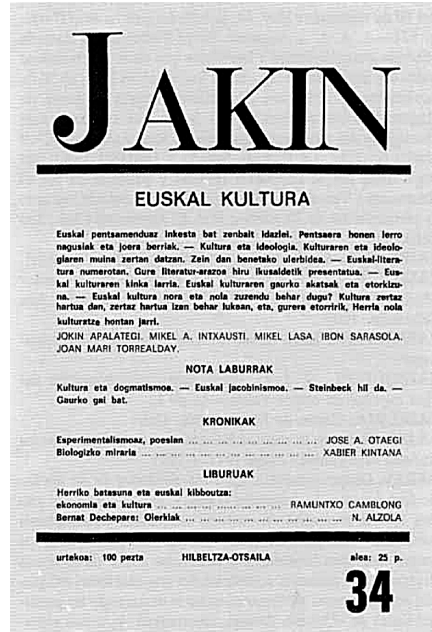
JAKIN

EUSKAL KULTURA

Euskal pentsamenduaz inkesta bat zenbait idazlei. Pentsaera honen lerro nagusiak eta joera berriak. — Kultura eta ideologia. Kulturaren eta ideologiaren muina zertan datzan. Zein dan benetako ulerbidea. — Euskal-literatura numerotan. Gure literatur-arazoa hiru ikusaldetik presentatua. — Euskal kulturaren kinka larria. Euskal kulturaren gaurko akatsak eta etorkizuna. — Euskal kultura nora eta nola zuzendu behar dugu? Kultura zertaz hartua dan, zertaz hartua izan behar lukean, eta, gurera etorririk, Herria nola kulturatze hontan jarri.

JOKIN APALATEGI, MIKEL A. INTXAUSTI, MIKEL LASA, IBON SARASOLA, JOAN MARI TORREALDAY.

NOTA LABURRAK

Kultura eta dogmatismoa. — Euskal jacobinismoa. — Steinbeck hil da. — Gaurko gai bat.

KRONIKAK

Esperimentalismoaz, poesian ... ... ... ... ... ... ... ... ... ... JOSE A. OTAEGI
Biologizko miraria ... ... ... ... ... ... ... ... ... ... ... ... XABIER KINTANA

LIBURUAK

Herriko batasuna eta euskal kibboutza: ekonomia eta kultura ... ... ... ... ... ... RAMUNTXO CAMBLONG
Bernat Dechepare: Olerkiak ... ... ... ... ... ... ... ... ... N. ALZOLA

urtekoa: 100 pezta HILBELTZA-OTSAILA alea: 25 p.

34